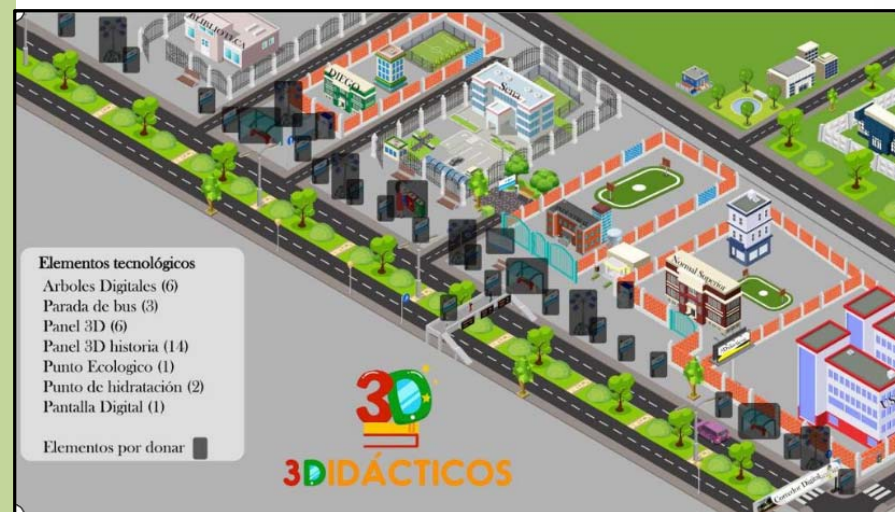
BIBLIOTECA

DIECO

Sena

Normal Superior

Elementos tecnológicos
Arboles Digitales (6)
Parada de bus (3)
Panel 3D (6)
Panel 3D historia (14)
Punto Ecologico (1)
Punto de hidratación (2)
Pantalla Digital (1)

Elementos por donar

3D

3DIDÁCTICOS

Corredor Digital